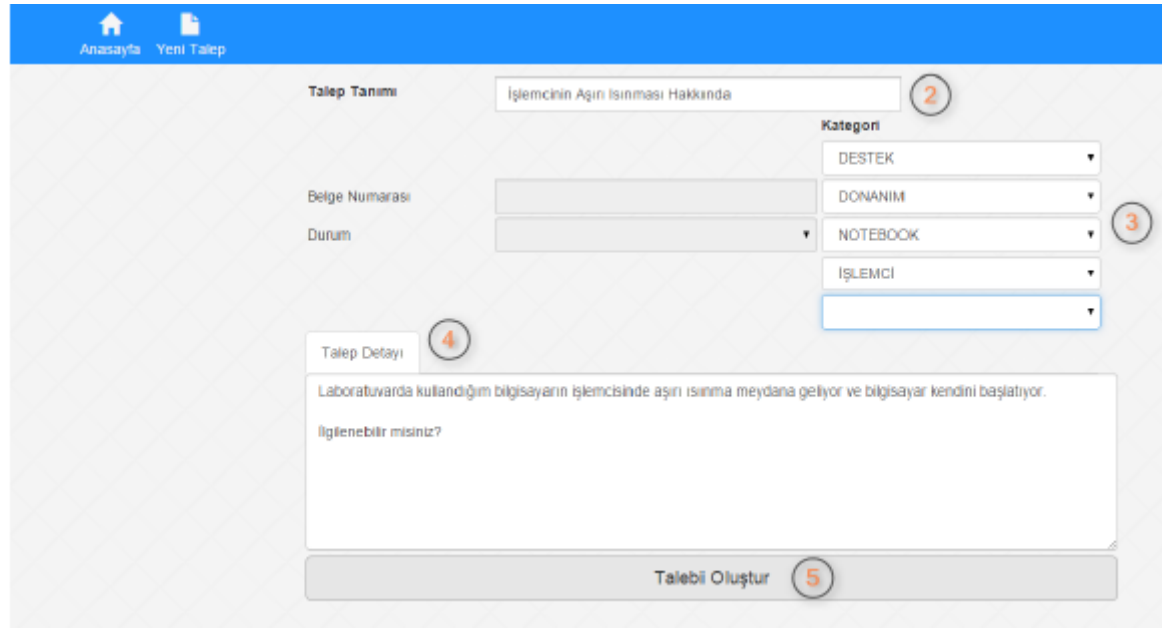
Anasayfa Yeni Talep

Talep Tanımı

İşlemcinin Aşırı Isınması Hakkında

2

Kategori

DESTEK

Belge Numarası

DONANIM

3

Durum

NOTEBOOK

İŞLEMCİ

Talep Detayı

4

Laboratuvarda kullandığım bilgisayarın işlemcisinde aşırı ısınma meydana geliyor ve bilgisayar kendini başlatıyor.

İlgilenebilir misiniz?

Talebi Oluştur

5